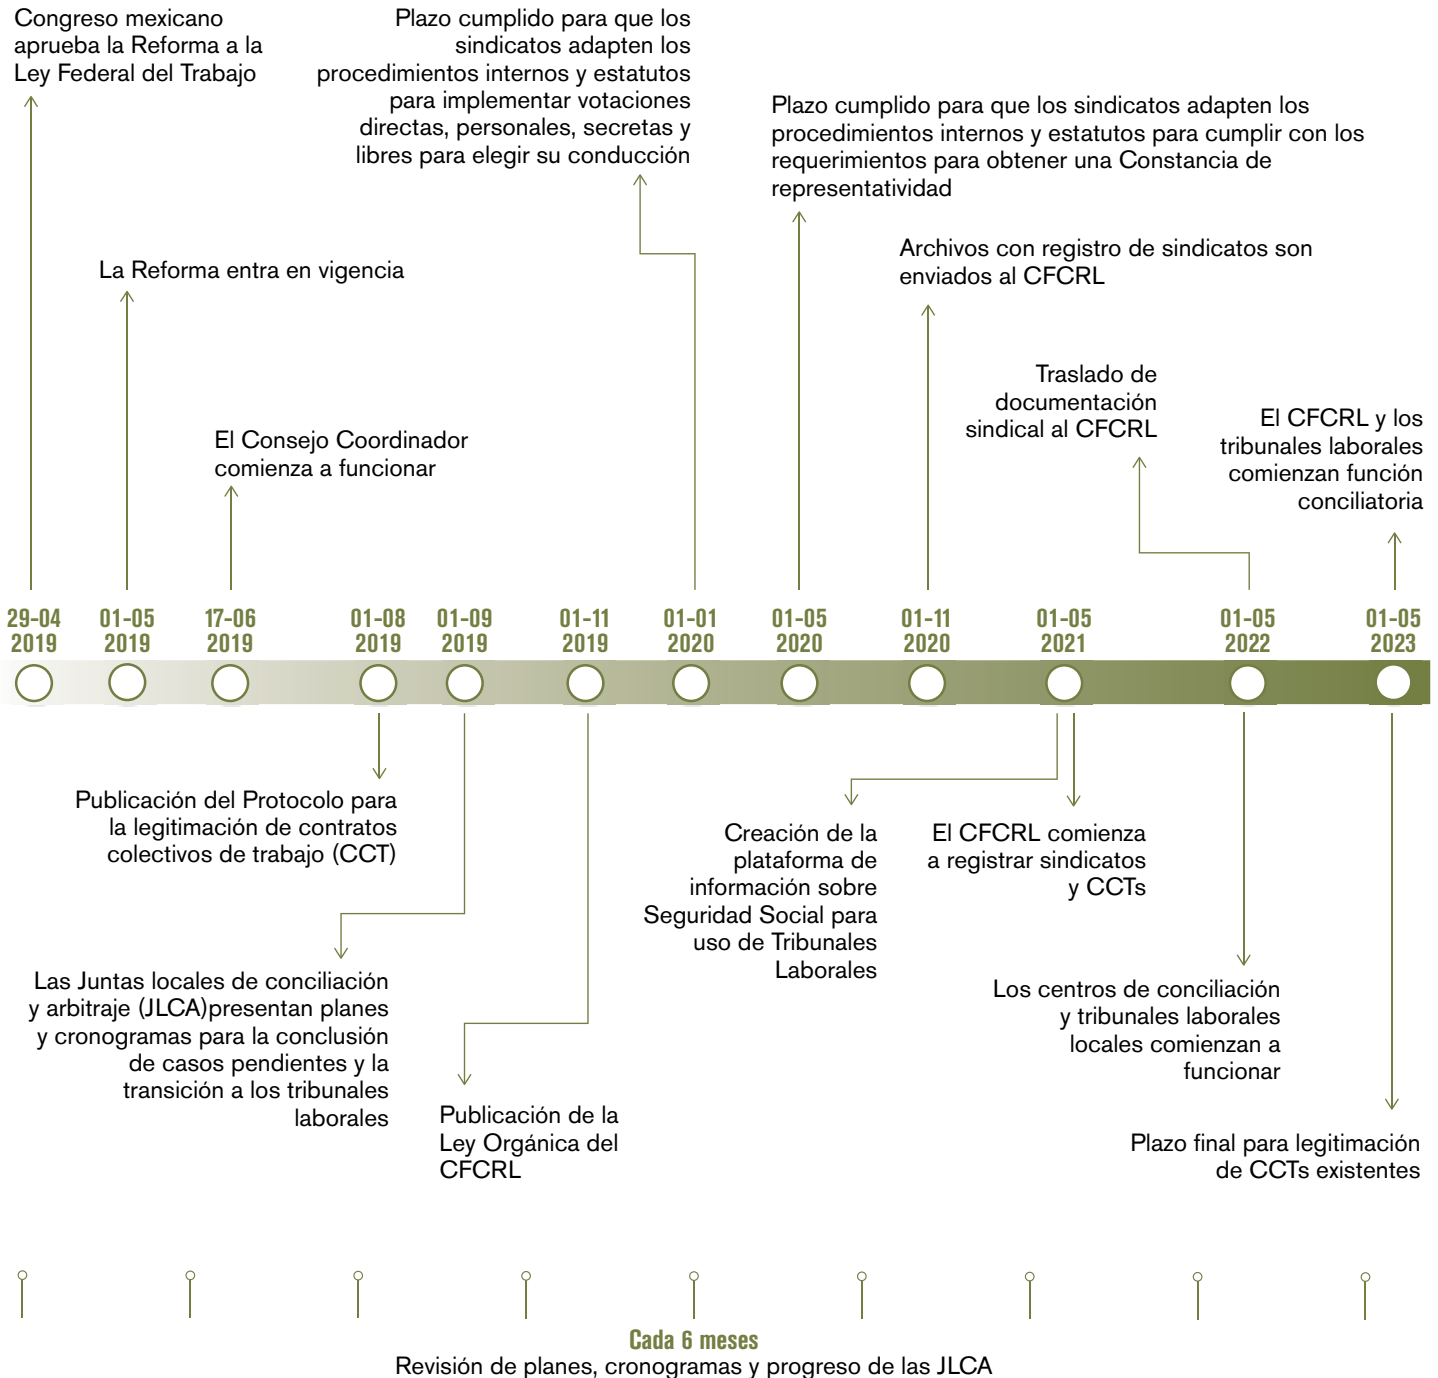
Congreso mexicano aprueba la Reforma a la Ley Federal del Trabajo

Plazo cumplido para que los sindicatos adapten los procedimientos internos y estatutos para implementar votaciones directas, personales, secretas y libres para elegir su conducción

Plazo cumplido para que los sindicatos adapten los procedimientos internos y estatutos para cumplir con los requerimientos para obtener una Constancia de representatividad

La Reforma entra en vigencia

Archivos con registro de sindicatos son enviados al CFCRL

Traslado de documentación sindical al CFCRL

El Consejo Coordinador comienza a funcionar

El CFCRL y los tribunales laborales comienzan función conciliatoria

29-04 2019

01-05 2019

17-06 2019

01-08 2019

01-09 2019

01-11 2019

01-01 2020

01-05 2020

01-11 2020

01-05 2021

01-05 2022

01-05 2023

Publicación del Protocolo para la legitimación de contratos colectivos de trabajo (CCT)

Creación de la plataforma de información sobre Seguridad Social para uso de Tribunales Laborales

El CFCRL comienza a registrar sindicatos y CCTs

Las Juntas locales de conciliación y arbitraje (JLCA)presentan planes y cronogramas para la conclusión de casos pendientes y la transición a los tribunales laborales

Los centros de conciliación y tribunales laborales locales comienzan a funcionar

Publicación de la Ley Orgánica del CFCRL

Plazo final para legitimación de CCTs existentes

Cada 6 meses
Revisión de planes, cronogramas y progreso de las JLCA